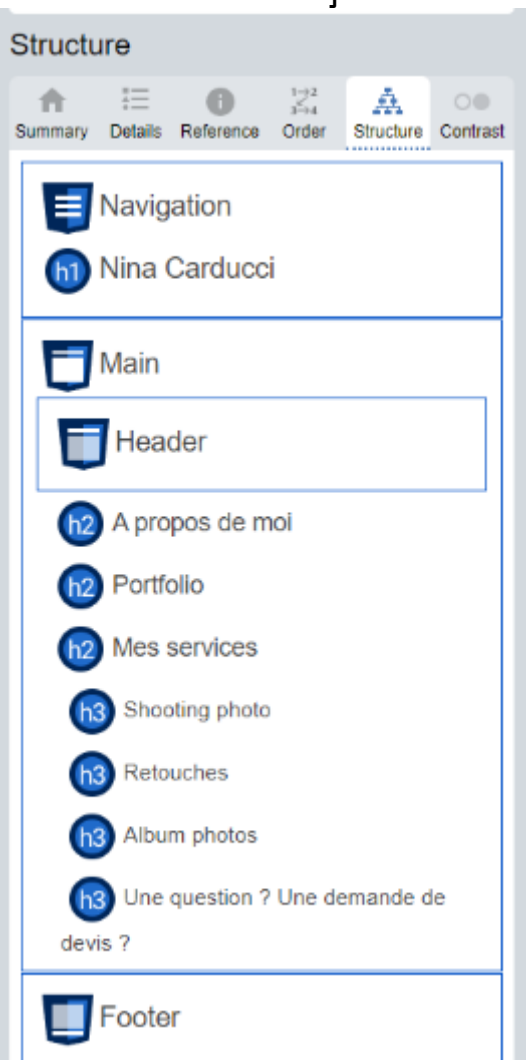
Structure

Summary Details Reference Order Structure Contrast

Navigation

h1 Nina Carducci

Main

Header

h2 A propos de moi

h2 Portfolio

h2 Mes services

h3 Shooting photo

h3 Retouches

h3 Album photos

h3 Une question ? Une demande de devis ?

Footer